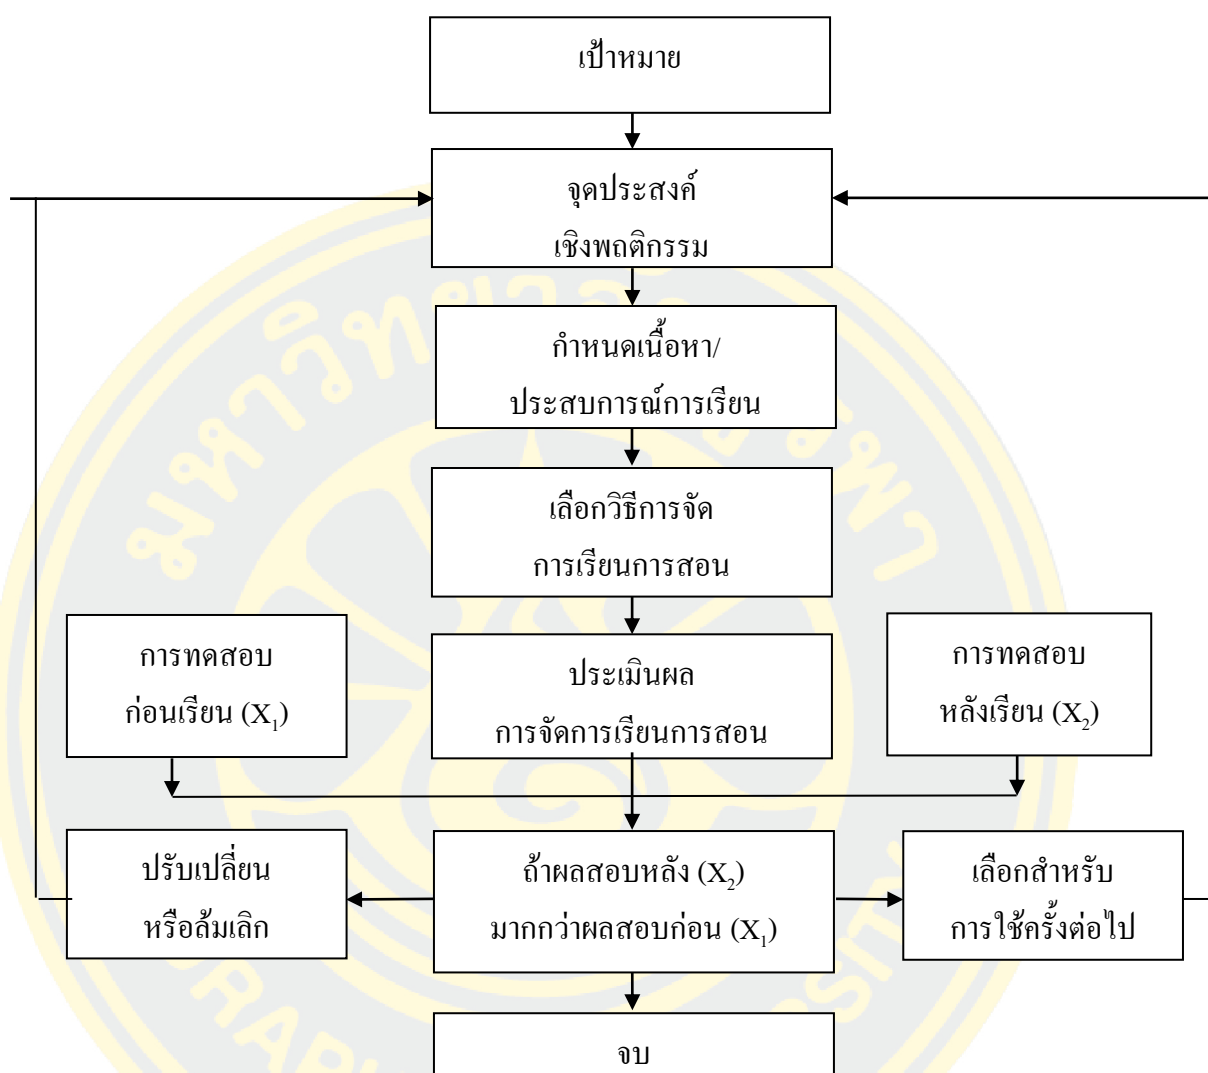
เป้าหมาย

จุดประสงค์
เชิงพฤติกรรม

กำหนดเนื้อหา/
ประสบการณ์การเรียน

เลือกวิธีการจัด
การเรียนการสอน

การทดสอบ
ก่อนเรียน ($X_1$)

ประเมินผล
การจัดการเรียนการสอน

การทดสอบ
หลังเรียน ($X_2$)

ปรับเปลี่ยน
หรือล้มเลิก

ถ้าผลสอบหลัง ($X_2$)
มากกว่าผลสอบก่อน ($X_1$)

เลือกสำหรับ
การใช้ครั้งต่อไป

จบ